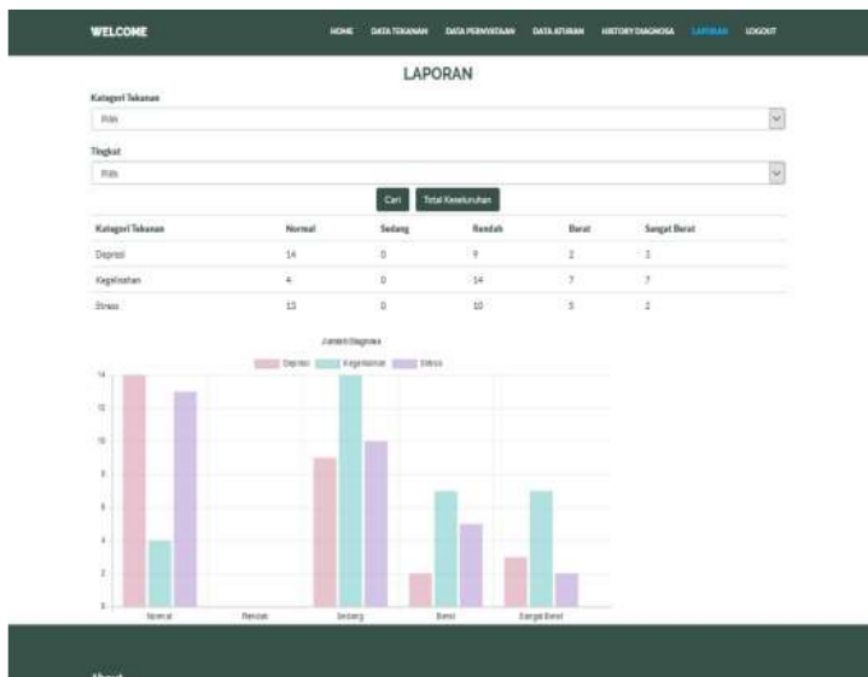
WELCOME

HOME DATA TEKANAN DATA PERNYATAAN DATA ATURAN HISTORY DIAGNOSA LAPORAN LOGOUT

LAPORAN

Kategori Tekanan

Pilih

Tingkat

Pilih

Cari Total Keseluruhan

| Kategori Tekanan | Normal | Sedang | Rendah | Berat | Sangat Berat |
|---|---|---|---|---|---|
| Depresi | 14 | 0 | 9 | 2 | 3 |
| Kegelisahan | 4 | 0 | 14 | 7 | 7 |
| Stress | 13 | 0 | 10 | 5 | 2 |

Jumlah Diagnosa

Depresi Kegelisahan Stress

14
12
10
8
6
4
2
0

Normal Rendah Sedang Berat Sangat Berat

About